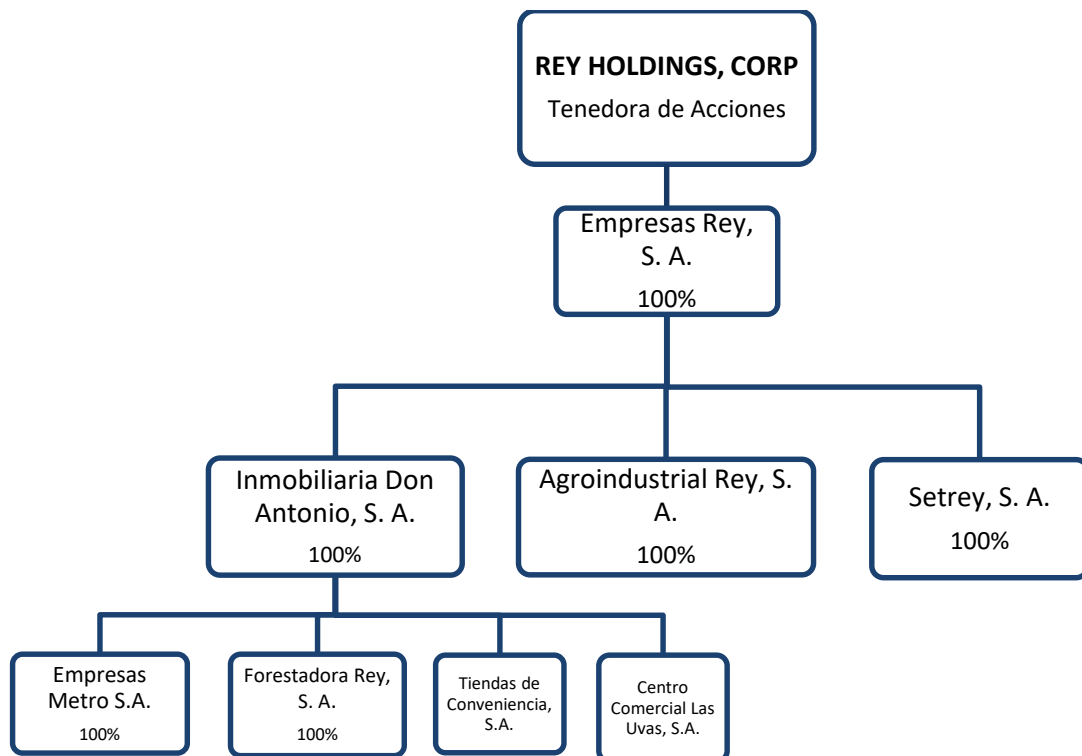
**REY HOLDINGS, CORP**
Tenedora de Acciones

Empresas Rey, S. A.
100%

Inmobiliaria Don Antonio, S. A.
100%

Agroindustrial Rey, S. A.
100%

Setrey, S. A.
100%

Empresas Metro S.A.
100%

Forestadora Rey, S. A.
100%

Tiendas de Conveniencia, S.A.

Centro Comercial Las Uvas, S.A.